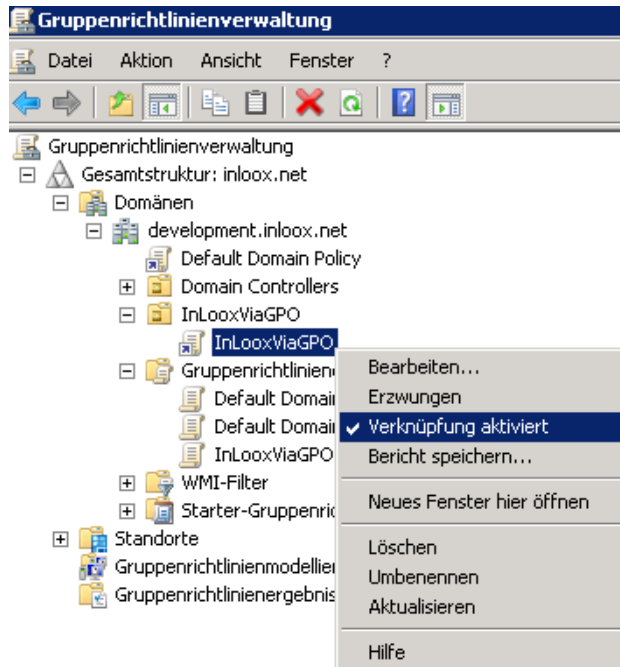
Gruppenrichtlinienverwaltung

Datei Aktion Ansicht Fenster ?

Gruppenrichtlinienverwaltung
Gesamtstruktur: inloox.net
Domänen
development.inloox.net
Default Domain Policy
Domain Controllers
InLooxViaGPO
InLooxViaGPO
Gruppenrichtlinien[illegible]
Default Domain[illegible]
Default Domain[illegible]
InLooxViaGPO
WMI-Filter
Starter-Gruppenric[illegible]
Standorte
Gruppenrichtlinienmodellier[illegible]
Gruppenrichtlinienergebnis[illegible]

Bearbeiten...
Erzwungen
✔ Verknüpfung aktiviert
Bericht speichern...
Neues Fenster hier öffnen
Löschen
Umbenennen
Aktualisieren
Hilfe